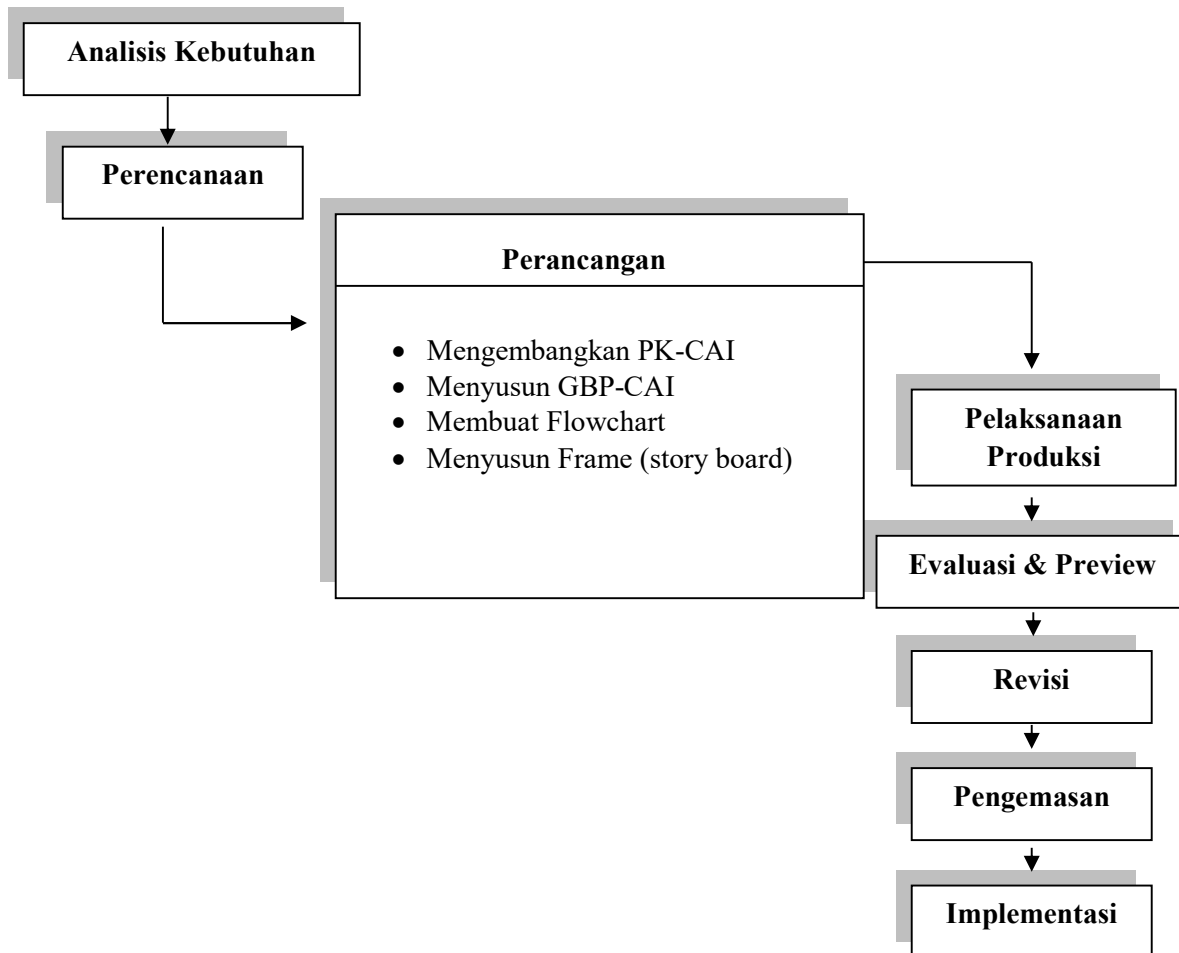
Analisis Kebutuhan

Perencanaan

Perancangan

- Mengembangkan PK-CAI
- Menyusun GBP-CAI
- Membuat Flowchart
- Menyusun Frame (story board)

Pelaksanaan Produksi

Evaluasi & Preview

Revisi

Pengemasan

Implementasi